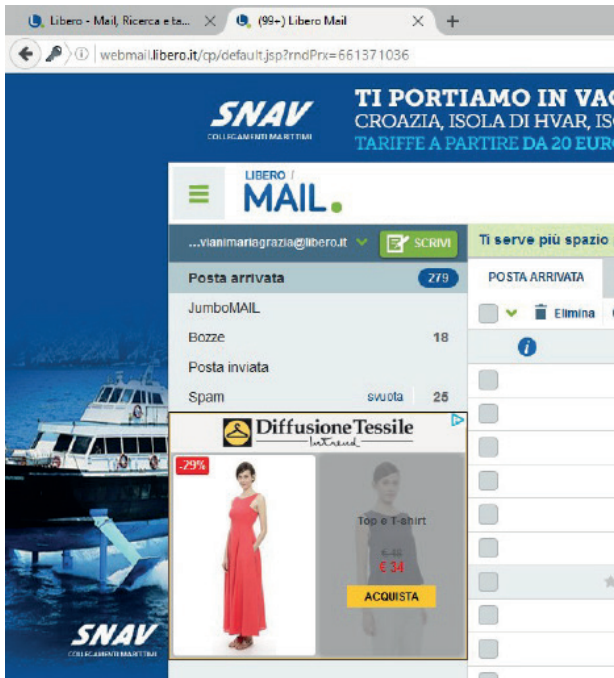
Libero - Mail, Ricerca e ta... ×
(99+) Libero Mail ×
+

webmail.libero.it/cp/default.jsp?rndPrx=661371036

SNAV
COLLEGAMENTI MARITTIMI
TI PORTIAMO IN VAC
CROAZIA, ISOLA DI HVAR, IS
TARIFFE A PARTIRE DA 20 EURO

LIBERO
MAIL.

...vianimariagrazia@libero.it
SCRIVI
Ti serve più spazio

Posta arrivata 279
JumboMAIL
Bozze 18
Posta inviata
Spam svuota 25

POSTA ARRIVATA
Elimina

Diffusione Tessile
-29%
Top e T-shirt
€ 48
€ 34
ACQUISTA

SNAV
COLLEGAMENTI MARITTIMI